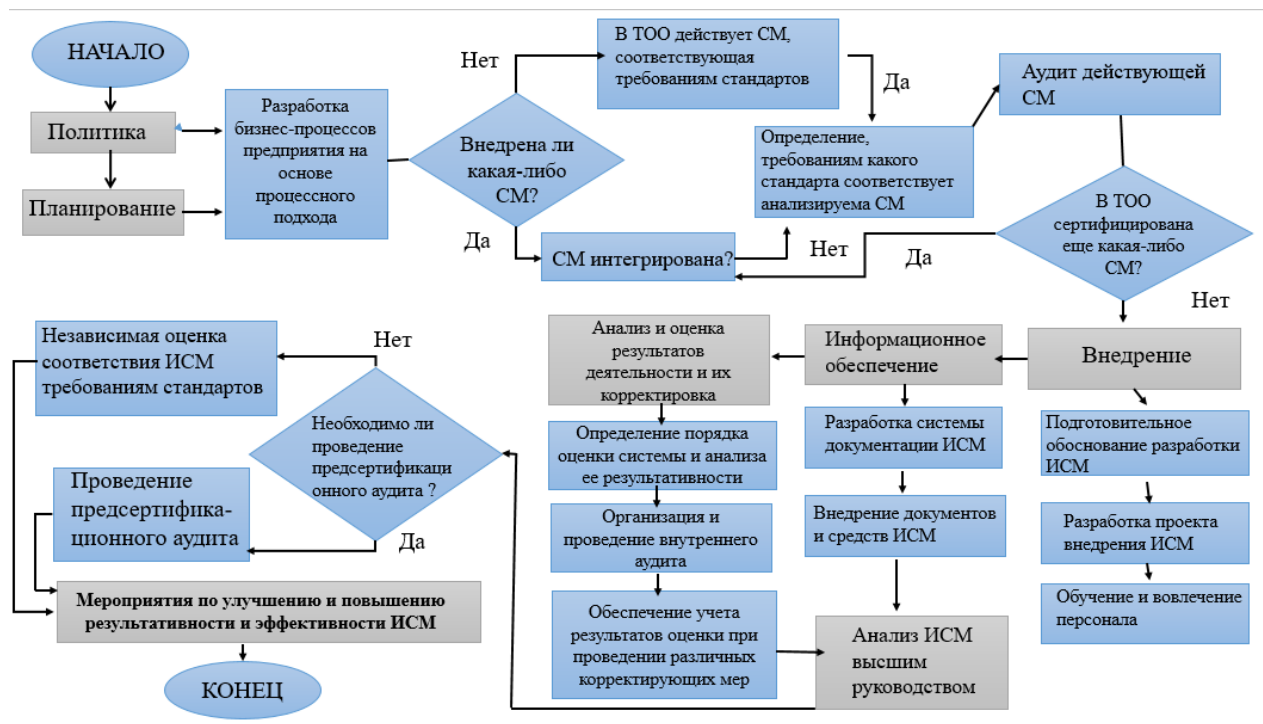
НАЧАЛО

Политика

Планирование

Разработка бизнес-процессов предприятия на основе процессного подхода

Нет

Внедрена ли какая-либо СМ?

Да

В ТОО действует СМ, соответствующая требованиям стандартов

Да

Определение, требованиям какого стандарта соответствует анализируема СМ

Аудит действующей СМ

СМ интегрирована?

Нет

Да

В ТОО сертифицирована еще какая-либо СМ?

Нет

Независимая оценка соответствия ИСМ требованиям стандартов

Нет

Необходимо ли проведение предсертификационного аудита ?

Проведение предсертифика-ционного аудита

Да

Мероприятия по улучшению и повышению результативности и эффективности ИСМ

КОНЕЦ

Анализ и оценка результатов деятельности и их корректировка

Определение порядка оценки системы и анализа ее результативности

Организация и проведение внутреннего аудита

Обеспечение учета результатов оценки при проведении различных корректирующих мер

Информационное обеспечение

Разработка системы документации ИСМ

Внедрение документов и средств ИСМ

Анализ ИСМ высшим руководством

Внедрение

Подготовительное обоснование разработки ИСМ

Разработка проекта внедрения ИСМ

Обучение и вовлечение персонала